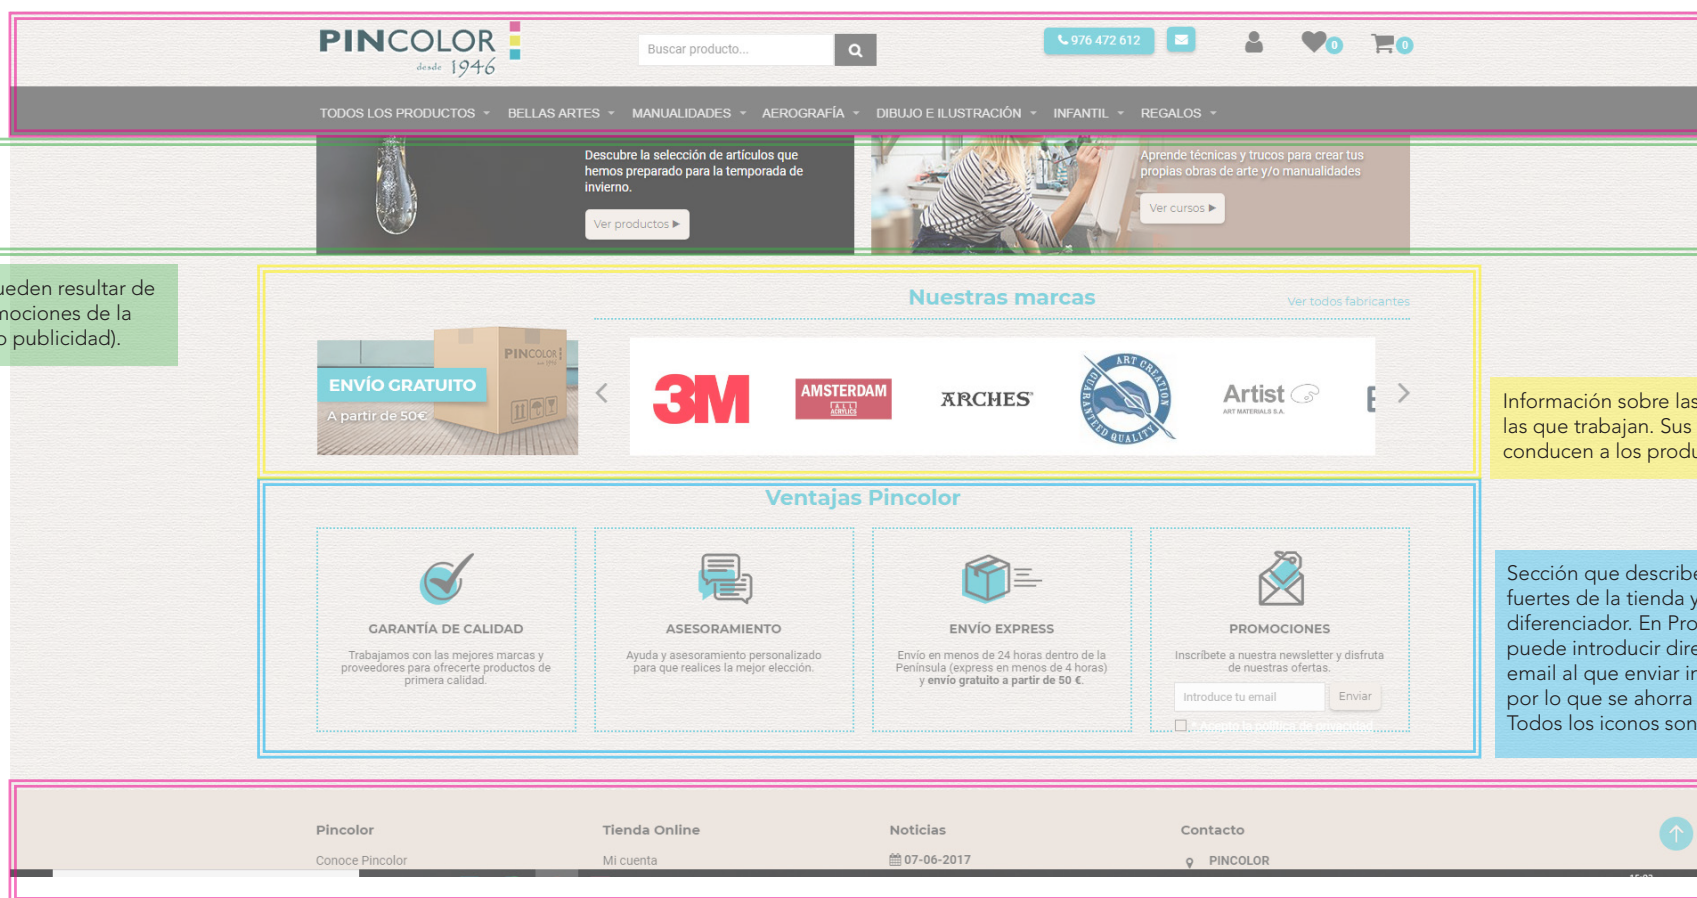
PINCOLOR
desde 1946

Buscar producto...

976 472 612

0

0

TODOS LOS PRODUCTOS BELLAS ARTES MANUALIDADES AEROGRAFÍA DIBUJO E ILUSTRACIÓN INFANTIL REGALOS

Descubre la selección de artículos que hemos preparado para la temporada de invierno.

Ver productos ▶

Aprende técnicas y trucos para crear tus propias obras de arte y/o manualidades

Ver cursos ▶

ueden resultar de mociones de la o publicidad).

Nuestras marcas

Ver todos fabricantes

ENVÍO GRATUITO
A partir de 50€

3M AMSTERDAM ARCHES ART CREATION GUARANTEED QUALITY Artist ART MATERIALS S.A.

Información sobre las las que trabajan. Sus conducen a los produ

Ventajas Pincolor

GARANTÍA DE CALIDAD
Trabajamos con las mejores marcas y proveedores para ofrecerte productos de primera calidad.

ASESORAMIENTO
Ayuda y asesoramiento personalizado para que realices la mejor elección.

ENVÍO EXPRESS
Envío en menos de 24 horas dentro de la Península (express en menos de 4 horas) y envío gratuito a partir de 50 €.

PROMOCIONES
Inscríbete a nuestra newsletter y disfruta de nuestras ofertas.

Introduce tu email
Enviar
* Acepto la política de privacidad

Sección que describe fuertes de la tienda y diferenciador. En Pro puede introducir dire email al que enviar in por lo que se ahorra Todos los iconos son

Pincolor
Conoce Pincolor

Tienda Online
Mi cuenta

Noticias
07-06-2017

Contacto
PINCOLOR